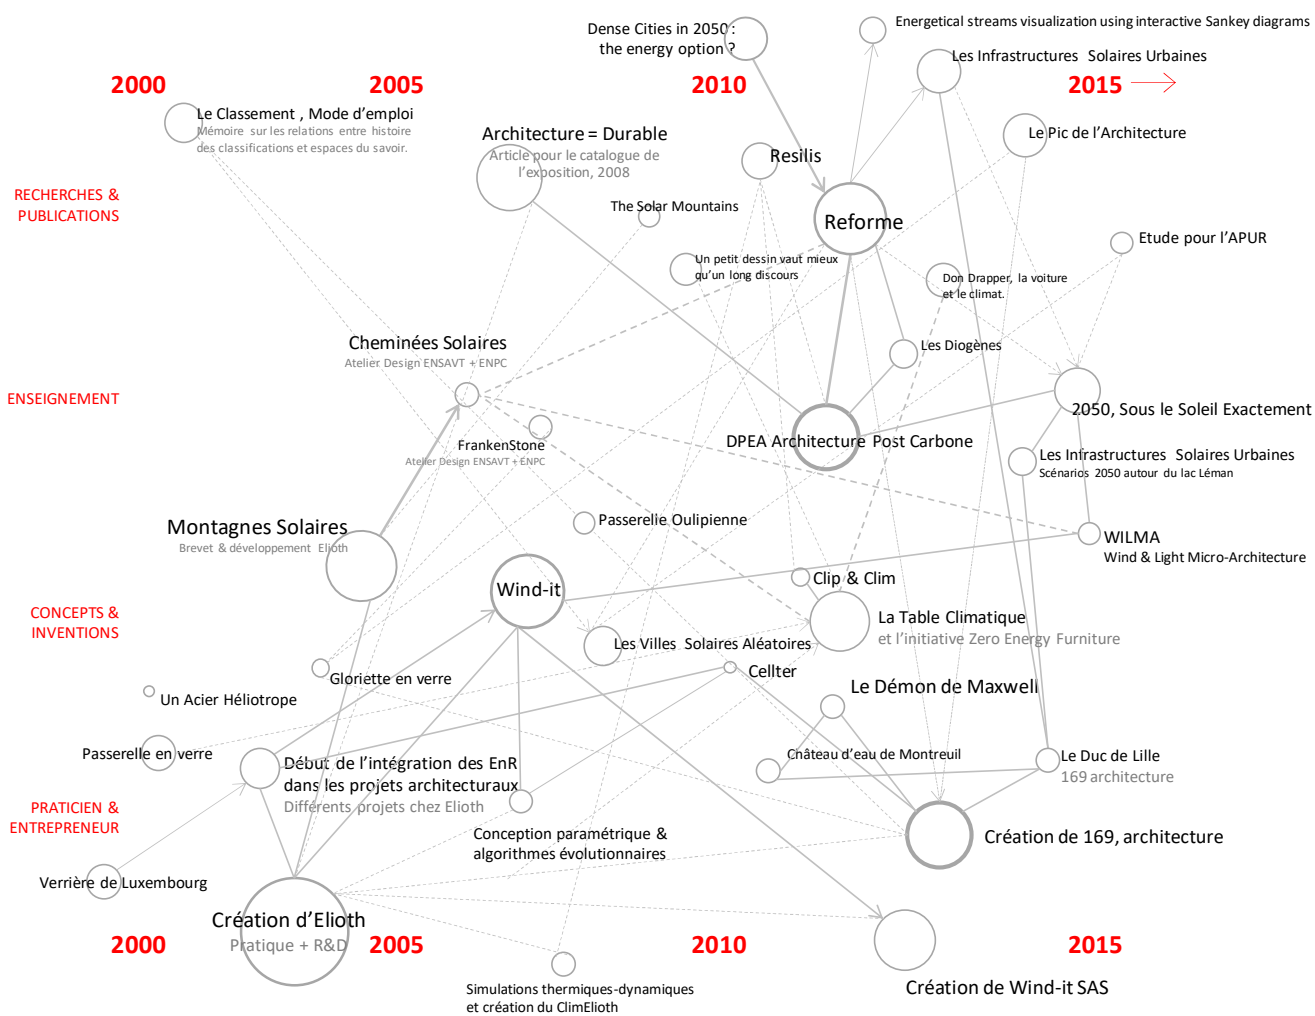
Dense Cities in 2050 : the energy option ?

Energetical streams visualization using interactive Sankey diagrams

Les Infrastructures Solaires Urbaines

2000

2005

2010

2015

Le Classement , Mode d'emploi
Mémoire sur les relations entre histoire des classifications et espaces du savoir.

Architecture = Durable
Article pour le catalogue de l'exposition, 2008

Resilis

Le Pic de l'Architecture

RECHERCHES & PUBLICATIONS

The Solar Mountains

Reforme

Etude pour l'APUR

Un petit dessin vaut mieux qu'un long discours

Don Drapper, la voiture et le climat.

Cheminées Solaires
Atelier Design ENSAVT + ENPC

Les Diogènes

ENSEIGNEMENT

2050, Sous le Soleil Exactement

FrankenStone
Atelier Design ENSAVT + ENPC

DPEA Architecture Post Carbone

Les Infrastructures Solaires Urbaines
Scénarios 2050 autour du lac Léman

Montagnes Solaires
Brevet & développement Elioth

Passerelle Oulipienne

WILMA
Wind & Light Micro-Architecture

Wind-it

Clip & Clim

CONCEPTS & INVENTIONS

La Table Climatique
et l'initiative Zero Energy Furniture

Les Villes Solaires Aléatoires

Gloriette en verre

Cellter

Un Acier Héliotrope

Le Démon de Maxwell

Passerelle en verre

Château d'eau de Montreuil

Le Duc de Lille
169 architecture

Début de l'intégration des EnR dans les projets architecturaux
Différents projets chez Elioth

PRATICIEN & ENTREPRENEUR

Conception paramétrique & algorithmes évolutionnaires

Création de 169, architecture

Verrière de Luxembourg

Création d'Elioth
Pratique + R&D

2000

2005

2010

2015

Simulations thermiques-dynamiques et création du ClimElioth

Création de Wind-it SAS